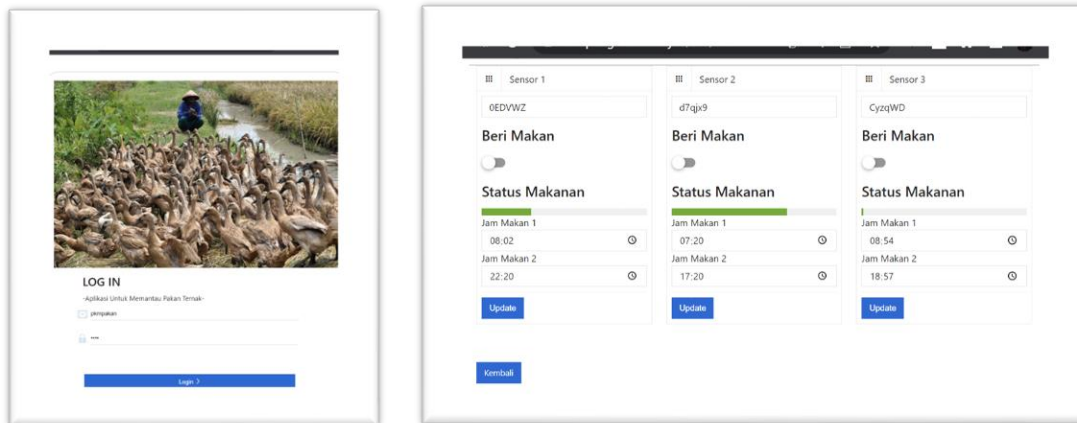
LOG IN

-Aplikasi Untuk Memantau Pakan Ternak-

pkmpakan

••••

Login ›

Sensor 1

0EDVWZ

Beri Makan

Status Makanan

Jam Makan 1

08:02

Jam Makan 2

22:20

Update

Sensor 2

d7qjx9

Beri Makan

Status Makanan

Jam Makan 1

07:20

Jam Makan 2

17:20

Update

Sensor 3

CyzqWD

Beri Makan

Status Makanan

Jam Makan 1

08:54

Jam Makan 2

18:57

Update

Kembali